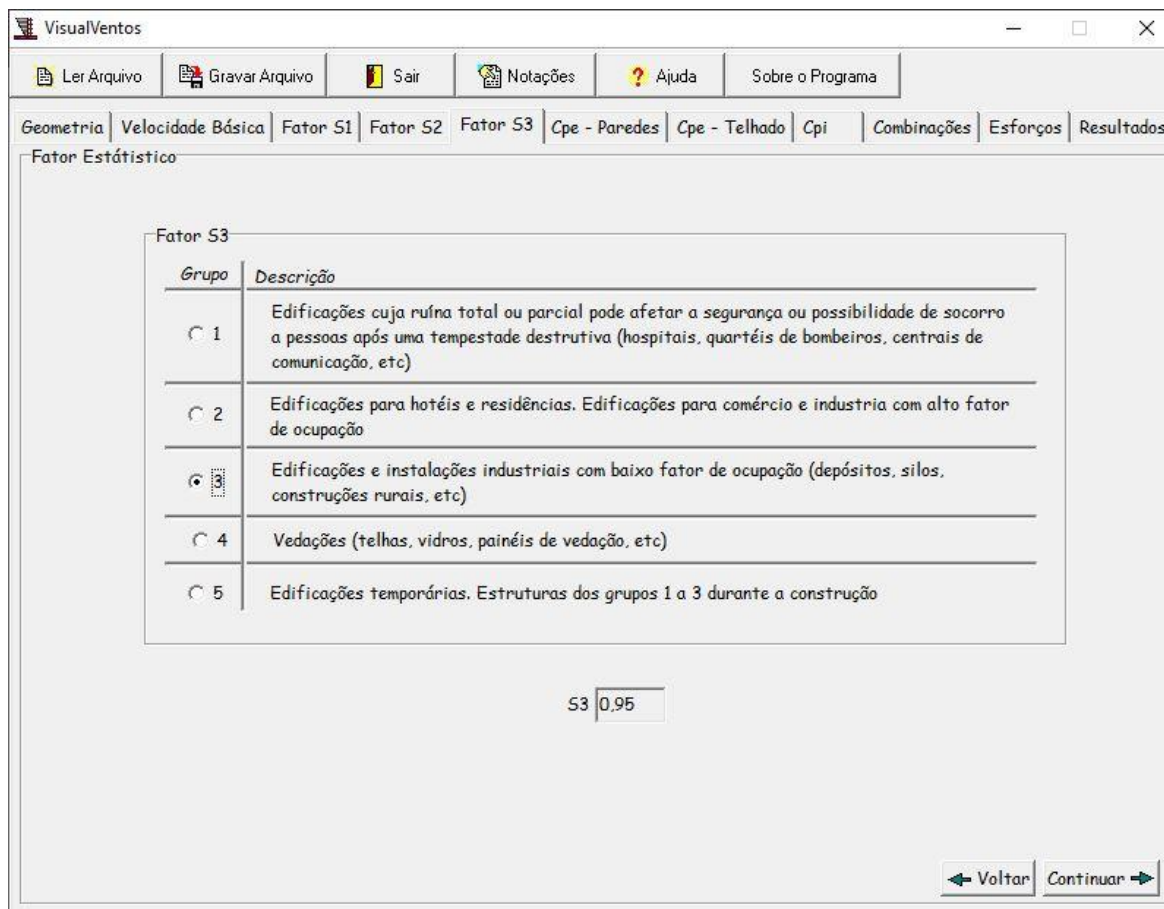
VisualVentos

Ler Arquivo | Gravar Arquivo | Sair | Notações | Ajuda | Sobre o Programa

Geometria | Velocidade Básica | Fator S1 | Fator S2 | Fator S3 | Cpe - Paredes | Cpe - Telhado | Cpi | Combinações | Esforços | Resultados

Fator Estátistico

Fator S3

| Grupo | Descrição |
|---|---|
| 1 | Edificações cuja ruína total ou parcial pode afetar a segurança ou possibilidade de socorro a pessoas após uma tempestade destrutiva (hospitais, quartéis de bombeiros, centrais de comunicação, etc) |
| 2 | Edificações para hotéis e residências. Edificações para comércio e industria com alto fator de ocupação |
| 3 | Edificações e instalações industriais com baixo fator de ocupação (depósitos, silos, construções rurais, etc) |
| 4 | Vedações (telhas, vidros, painéis de vedação, etc) |
| 5 | Edificações temporárias. Estruturas dos grupos 1 a 3 durante a construção |

S3 0,95

Voltar | Continuar